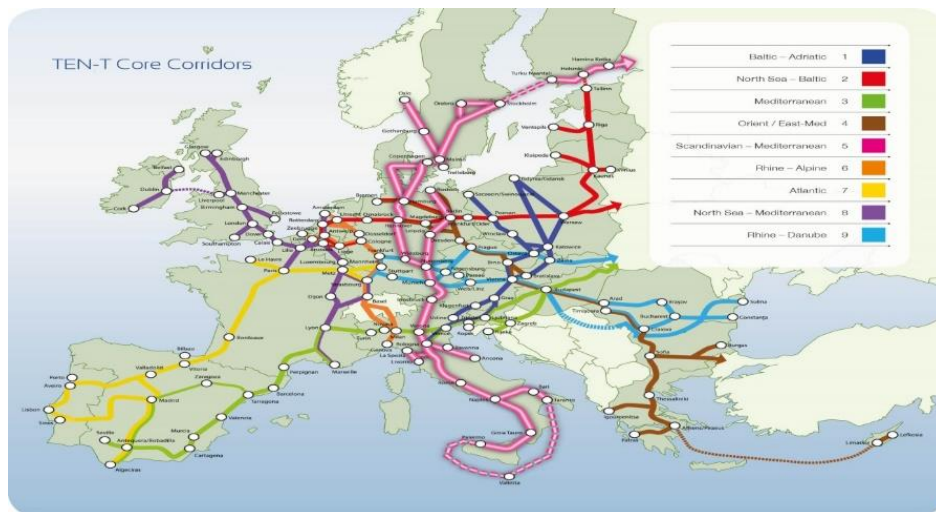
TEN-T Core Corridors

| | | |
|---|---|---|
| Baltic – Adriatic | 1 | |
| North Sea – Baltic | 2 | |
| Mediterranean | 3 | |
| Orient / East-Med | 4 | |
| Scandinavian – Mediterranean | 5 | |
| Rhine – Alpine | 6 | |
| Atlantic | 7 | |
| North Sea – Mediterranean | 8 | |
| Rhine – Danube | 9 | |

Helsinki
Turku
Tallinn
Oslo
Örebro
Stockholm
Riga
Ventspils
Göteborg
Klaipeda
Copenhagen
Malmö
Trelleborg
Vilnius
Kaunas
Glasgow
Edinburgh
Belfast
Dublin
Manchester
Liverpool
Birmingham
Cork
London
Southampton
Felixstowe
Amsterdam
Rotterdam
Bremen
Hamburg
Hannover
Berlin
Warszawa
Katowice
Le Havre
Paris
Metz
Luxembourg
Strasbourg
Dijon
Lyon
Marseille
Bordeaux
Bilbao
Vitoria
Valladolid
Porto
Aveiro
Lisboa
Sines
Madrid
Zaragoza
Barcelona
Tarragona
Valencia
Sevilla
Murcia
Antequera/Bobadilla
Cartagena
Algeciras
Perpignan
Torino
Milano
Genova
Bologna
La Spezia
Livorno
Ravenna
Ancona
Roma
Napoli
Bari
Taranto
Gioia Tauro
Palermo
Valletta
München
Wien
Bratislava
Budapest
Zagreb
Ljubljana
Trieste
Venezia
Koper
Arad
Timisoara
Craiova
Bucharest
Constanta
Sulina
Sofia
Burgas
Thessaloniki
Igoumenitsa
Patras
Athens/Piraeus
Lemesos
Lefkosia
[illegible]